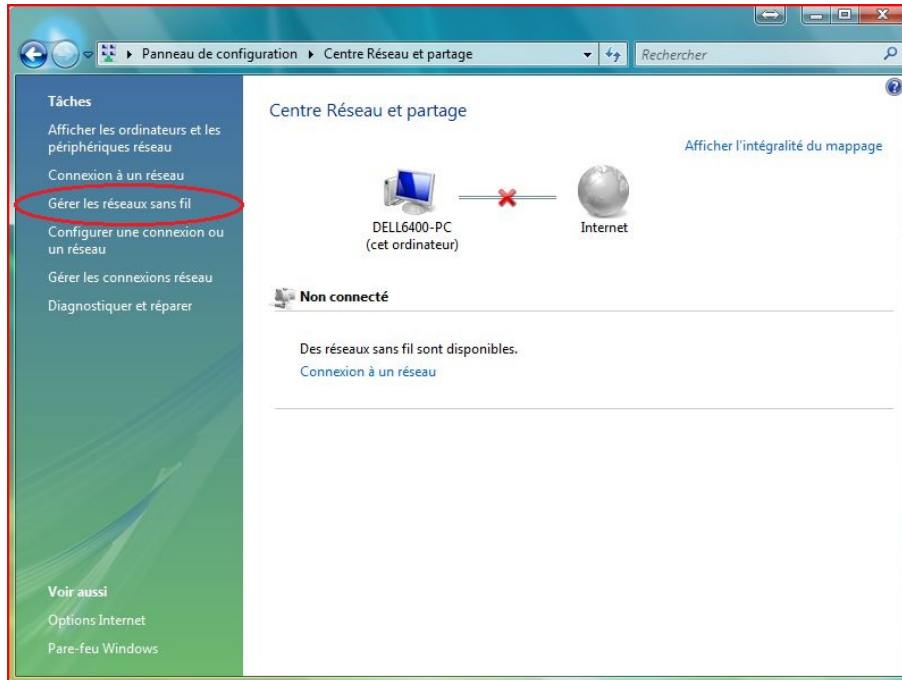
▸ Panneau de configuration ▸ Centre Réseau et partage

Rechercher

Tâches

Afficher les ordinateurs et les périphériques réseau

Connexion à un réseau

Gérer les réseaux sans fil

Configurer une connexion ou un réseau

Gérer les connexions réseau

Diagnostiquer et réparer

Voir aussi

Options Internet

Pare-feu Windows

Centre Réseau et partage

Afficher l'intégralité du mappage

DELL6400-PC
(cet ordinateur)

Internet

Non connecté

Des réseaux sans fil sont disponibles.

Connexion à un réseau